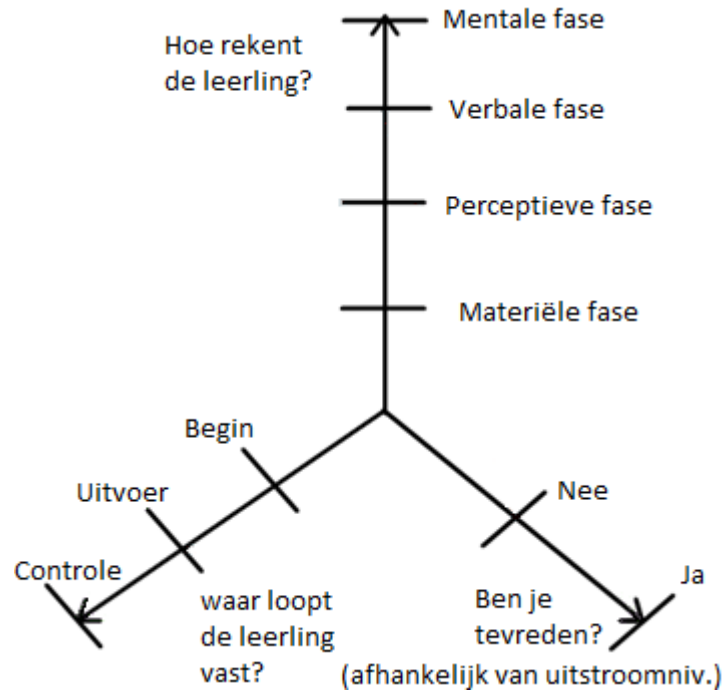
Hoe rekent de leerling?

Mentale fase

Verbale fase

Perceptieve fase

Materiële fase

Begin

Uitvoer

Controle

waar loopt de leerling vast?

Nee

Ja

Ben je tevreden?
(afhankelijk van uitstroomniv.)